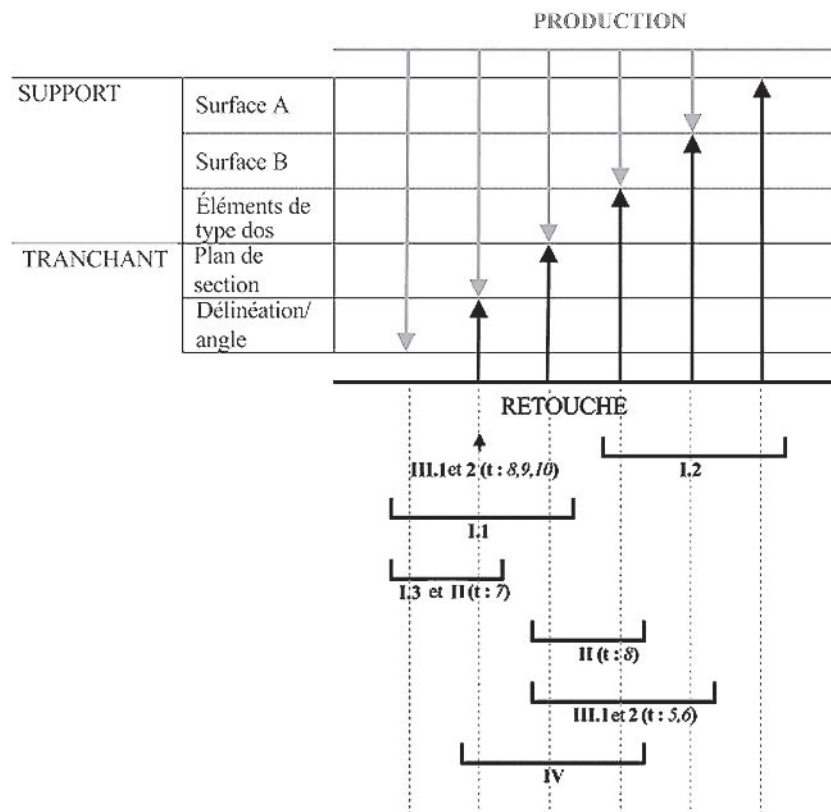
PRODUCTION

SUPPORT

Surface A

Surface B

Éléments de type dos

TRANCHANT

Plan de section

Délinéation/ angle

RETOUCHE

III.1et 2 (t : 8,9,10)

I.2

I.1

I.3 et II (t : 7)

II (t : 8)

III.1et 2 (t : 5,6)

IV